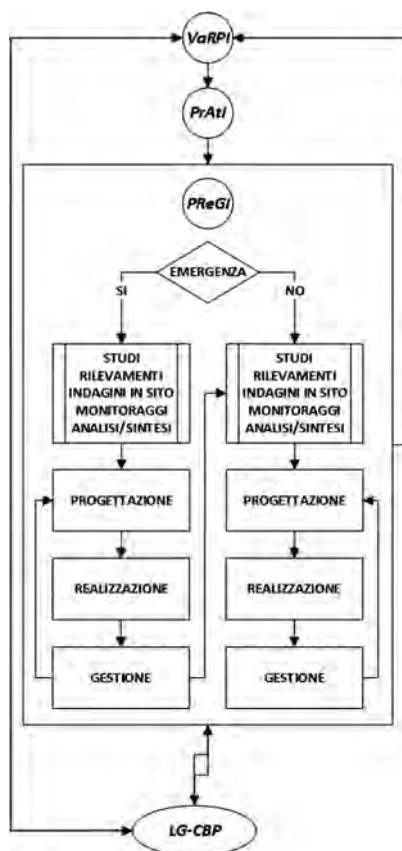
VaRPI

PrAtI

PReGi

EMERGENZA

SI

NO

STUDI
RILEVAMENTI
INDAGINI IN SITO
MONITORAGGI
ANALISI/SINTESI

STUDI
RILEVAMENTI
INDAGINI IN SITO
MONITORAGGI
ANALISI/SINTESI

PROGETTAZIONE

PROGETTAZIONE

REALIZZAZIONE

REALIZZAZIONE

GESTIONE

GESTIONE

LG-CBP